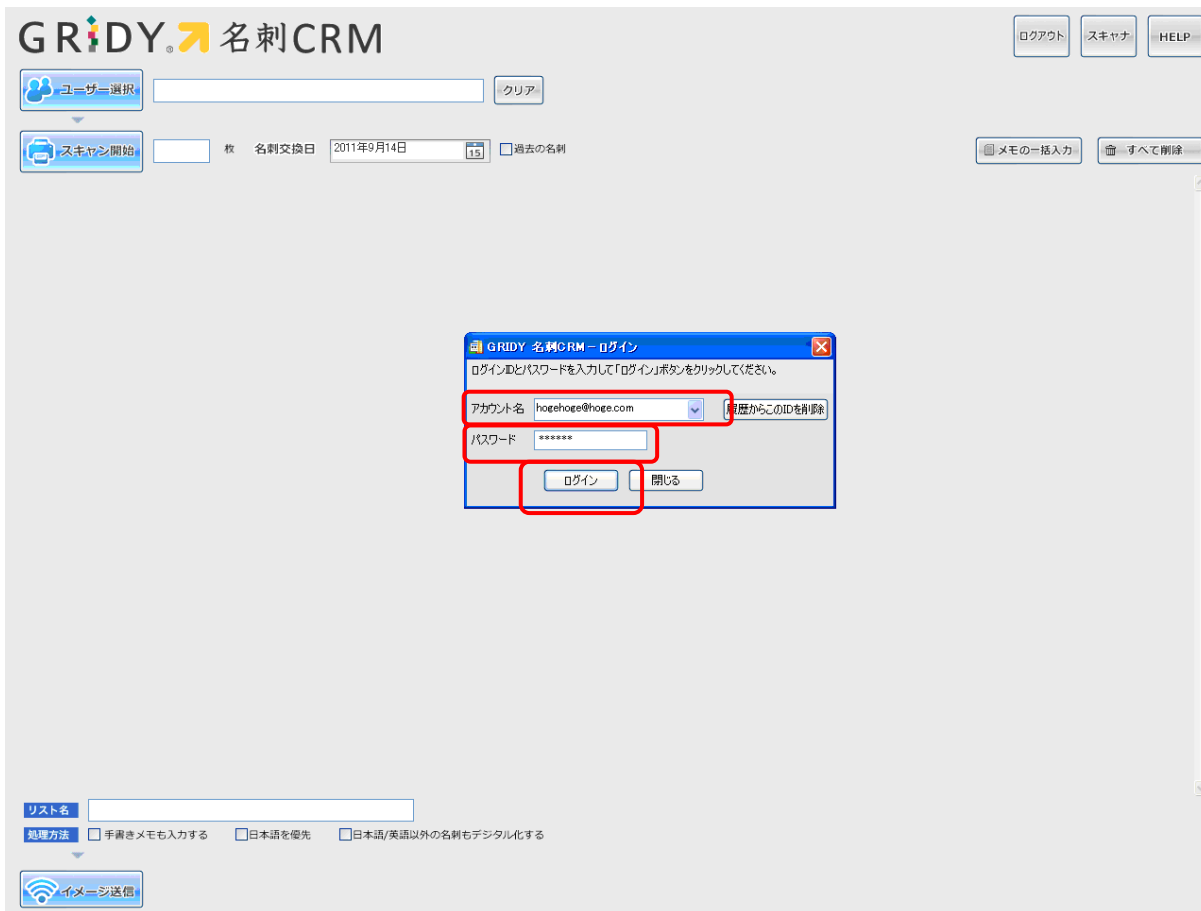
GRIDY 名刺CRM

ログアウト スキャナ HELP

ユーザー選択 クリア

スキャン開始 枚 名刺交換日 2011年9月14日 15 過去の名刺

メモの一括入力 すべて削除

GRIDY 名刺CRM－ログイン

ログインIDとパスワードを入力して「ログイン」ボタンをクリックしてください。

アカウント名 hogehoge@hoge.com 履歴からこのIDを削除

パスワード ******

ログイン 閉じる

リスト名

処理方法 手書きメモも入力する 日本語を優先 日本語/英語以外の名刺もデジタル化する

イメージ送信